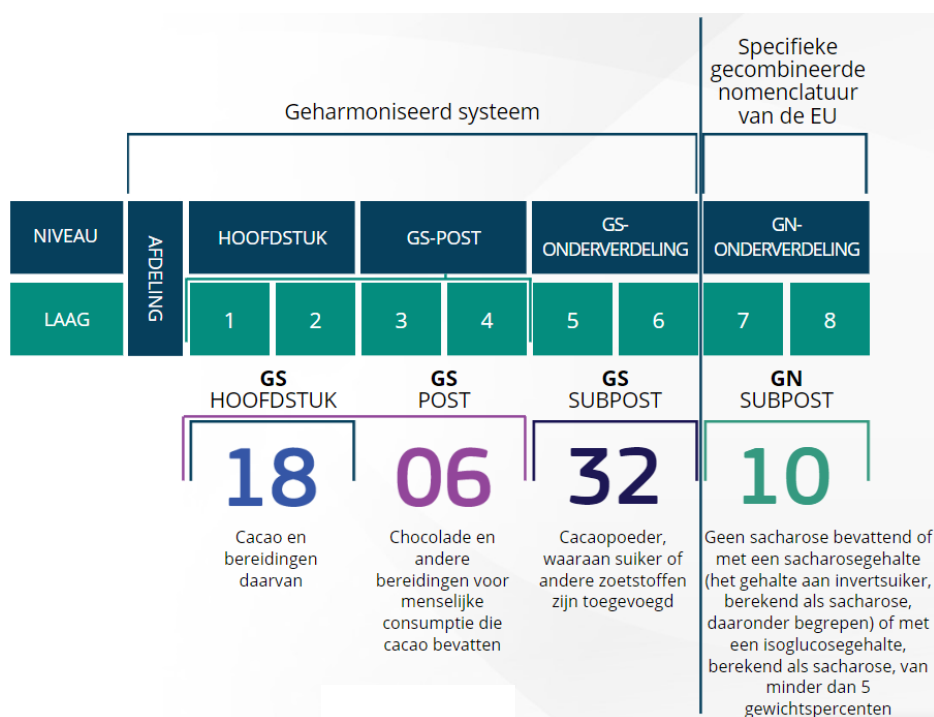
Specifieke gecombineerde nomenclatuur van de EU

Geharmoniseerd systeem

| NIVEAU | AFDELING | HOOFDSTUK | | GS-POST | | GS-ONDERVERDELING | | GN-ONDERVERDELING | |
|---|---|---|---|---|---|---|---|---|---|
| LAAG | | 1 | 2 | 3 | 4 | 5 | 6 | 7 | 8 |

GS HOOFDSTUK

18

Cacao en bereidingen daarvan

GS POST

06

Chocolade en andere bereidingen voor menselijke consumptie die cacao bevatten

GS SUBPOST

32

Cacaopoeder, waaraan suiker of andere zoetstoffen zijn toegevoegd

GN SUBPOST

10

Geen sacharose bevattend of met een sacharosegehalte (het gehalte aan invertsuiker, berekend als sacharose, daaronder begrepen) of met een isoglucosegehalte, berekend als sacharose, van minder dan 5 gewichtspercenten